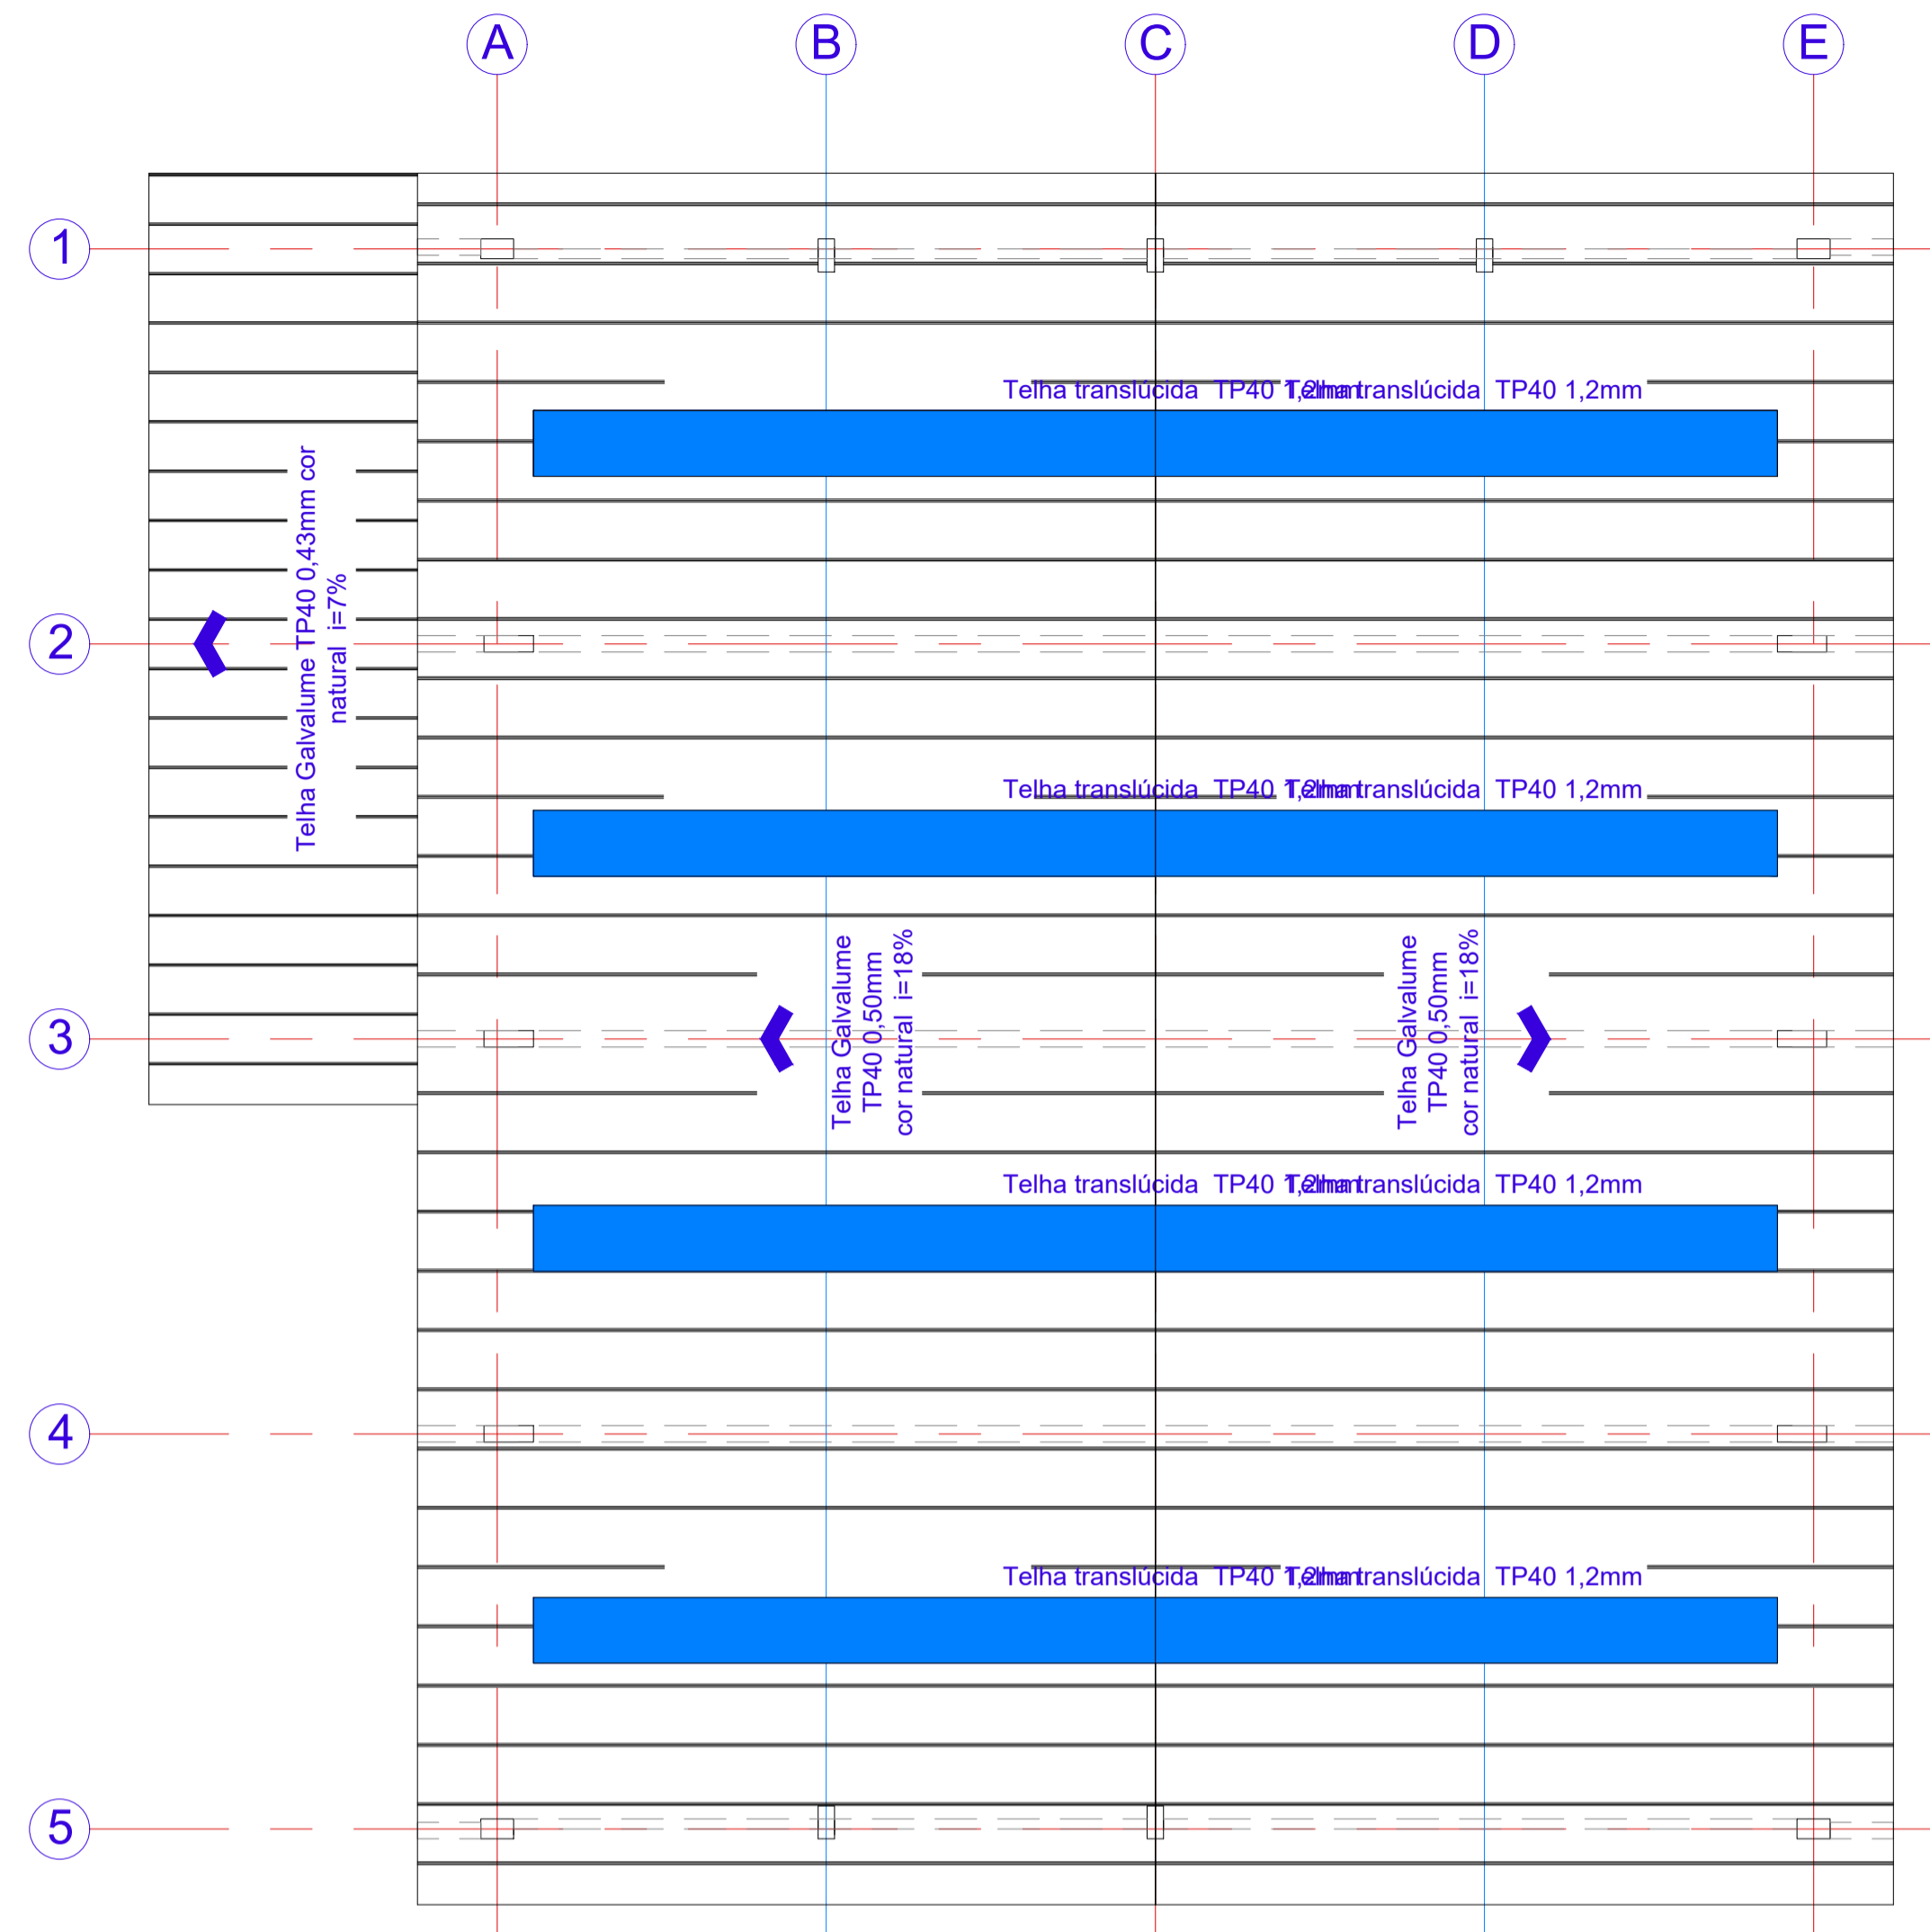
A B C D E

1

Telha translúcida TP40 1,2mm Telha translúcida TP40 1,2mm

Telha Galvalume TP40 0,43mm cor natural i=7%

2

Telha translúcida TP40 1,2mm Telha translúcida TP40 1,2mm

Telha Galvalume TP40 0,50mm cor natural i=18%

Telha Galvalume TP40 0,50mm cor natural i=18%

3

Telha translúcida TP40 1,2mm Telha translúcida TP40 1,2mm

4

Telha translúcida TP40 1,2mm Telha translúcida TP40 1,2mm

5